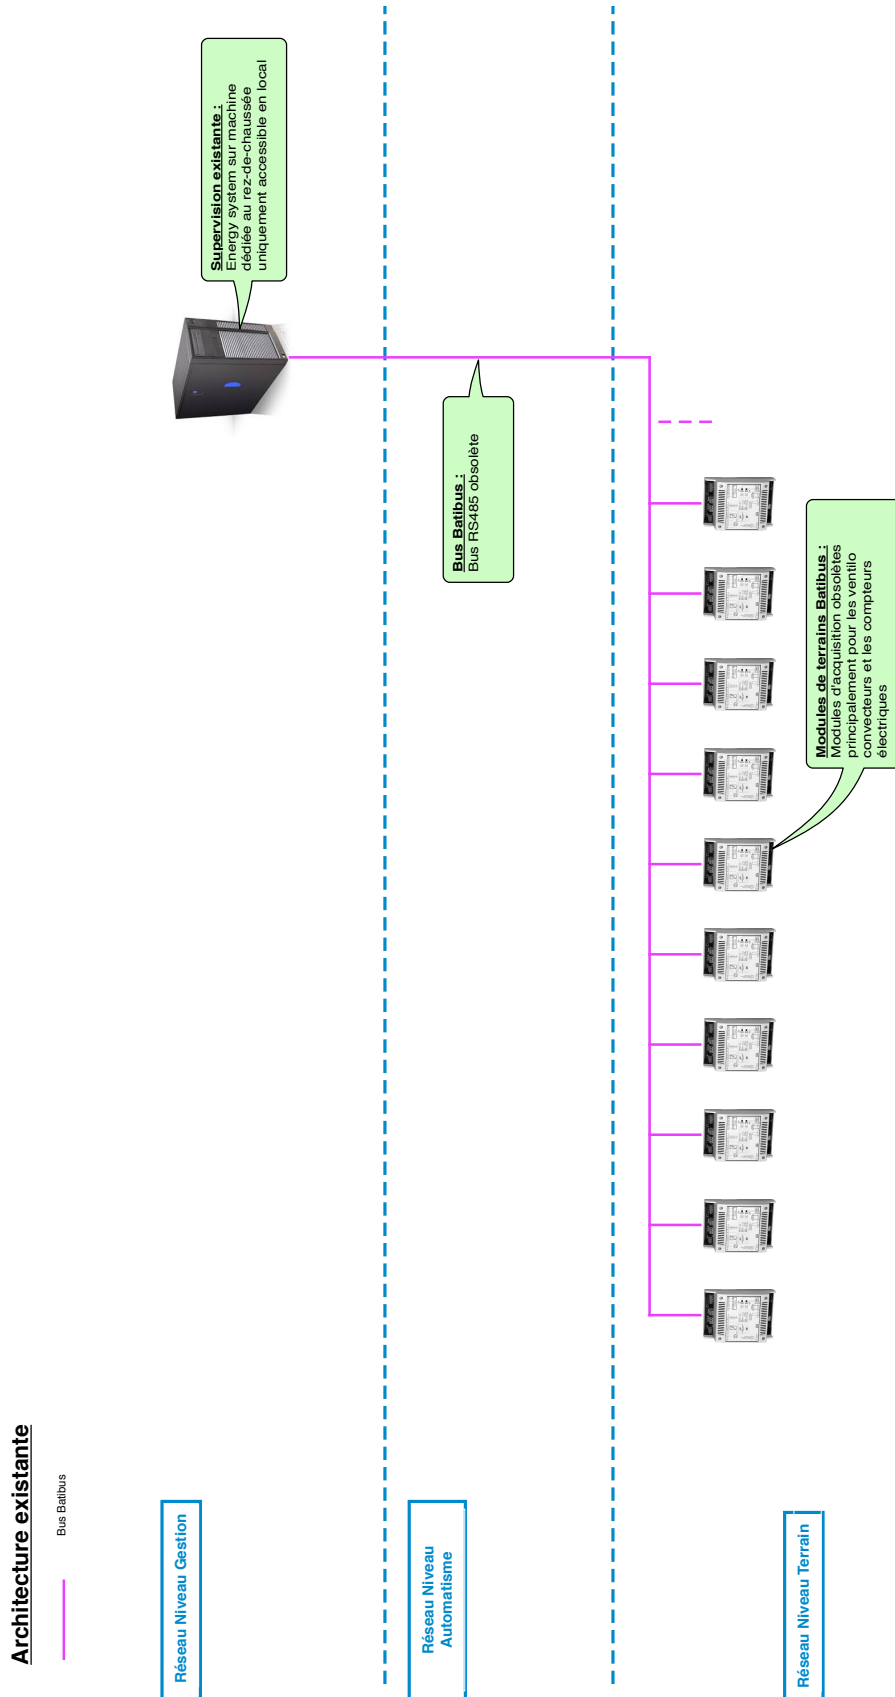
Architecture existante

Bus Batibus

Réseau Niveau Gestion

Réseau Niveau Automatisme

Réseau Niveau Terrain

Supervision existante :
Energy system sur machine dédiée au rez-de-chaussée uniquement accessible en local

Bus Batibus :
Bus RS485 obsolète

Modules de terrains Batibus :
Modules d'acquisition obsolètes principalement pour les ventilo convecteurs et les compteurs électriques